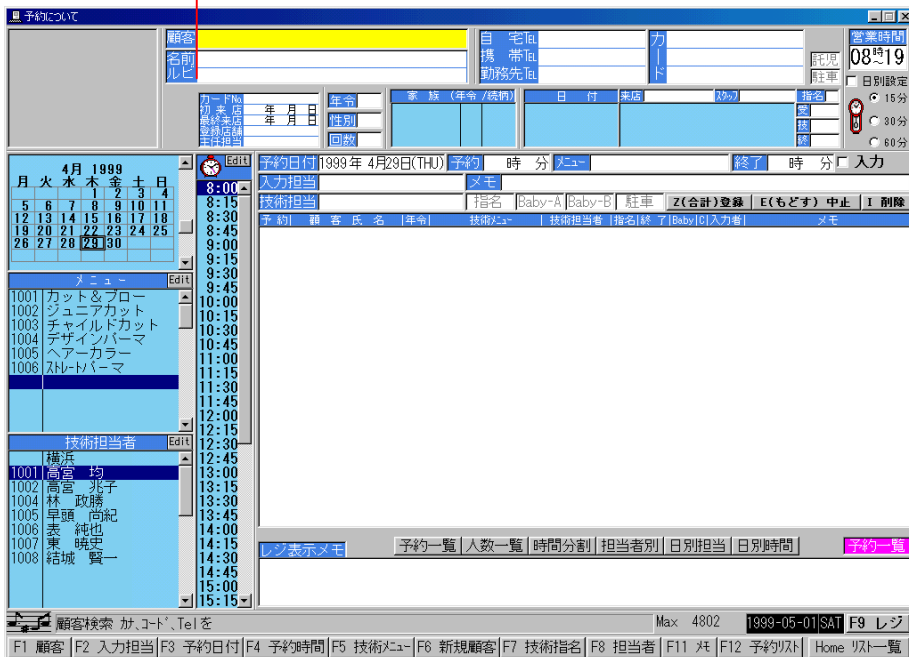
予約について

顧客
名前
ルビ

自　宅TEL
携　帯TEL
勤務先TEL

カード

営業時間
08時~19

託児
駐車
日別設定
15分
30分
60分

カードNo
初来店　年　月　日
最終来店　年　月　日
登録店舗
主担当

年令
性別
回数

家　族（年令/続柄）

日　付　来店　スタッフ

指名
受
技
終

4月 1999
| 月 | 火 | 水 | 木 | 金 | 土 | 日 |
|---|---|---|---|---|---|---|
| | | | 1 | 2 | 3 | 4 |
| 5 | 6 | 7 | 8 | 9 | 10 | 11 |
| 12 | 13 | 14 | 15 | 16 | 17 | 18 |
| 19 | 20 | 21 | 22 | 23 | 24 | 25 |
| 26 | 27 | 28 | 29 | 30 | | |

Edit

8:00
8:15
8:30
8:45
9:00
9:15
9:30
9:45
10:00
10:15
10:30
10:45
11:00
11:15
11:30
11:45
12:00
12:15
12:30
12:45
13:00
13:15
13:30
13:45
14:00
14:15
14:30
14:45
15:00
15:15

予約日付 1999年 4月29日(THU) 予約　時　分 メニュー　終了　時　分 入力

入力担当　メモ

技術担当　指名 Baby-A Baby-B 駐車　Z(合計)登録　E(もどす) 中止　I 削除

予約 | 顧客氏名 | 年令 | 技術メニュー | 技術担当者 | 指名 | 終了 | Baby | C | 入力者 | メモ

メニュー　Edit
1001 カット＆ブロー
1002 ジュニアカット
1003 チャイルドカット
1004 デザインパーマ
1005 ヘアーカラー
1006 ストレートパーマ

技術担当者　Edit
横浜
1001 高宮　均
1002 高宮　兆子
1004 林　政勝
1005 早頭　尚紀
1006 表　純也
1007 東　暁史
1008 結城　賢一

レジ表示メモ　予約一覧　人数一覧　時間分割　担当者別　日別担当　日別時間　予約一覧

顧客検索 カナ、コード、Telを　Max 4802　1999-05-01 SAT　F9 レジ

F1 顧客 | F2 入力担当 | F3 予約日付 | F4 予約時間 | F5 技術メニュー | F6 新規顧客 | F7 技術指名 | F8 担当者 | F11 メモ | F12 予約リスト | Home リスト一覧